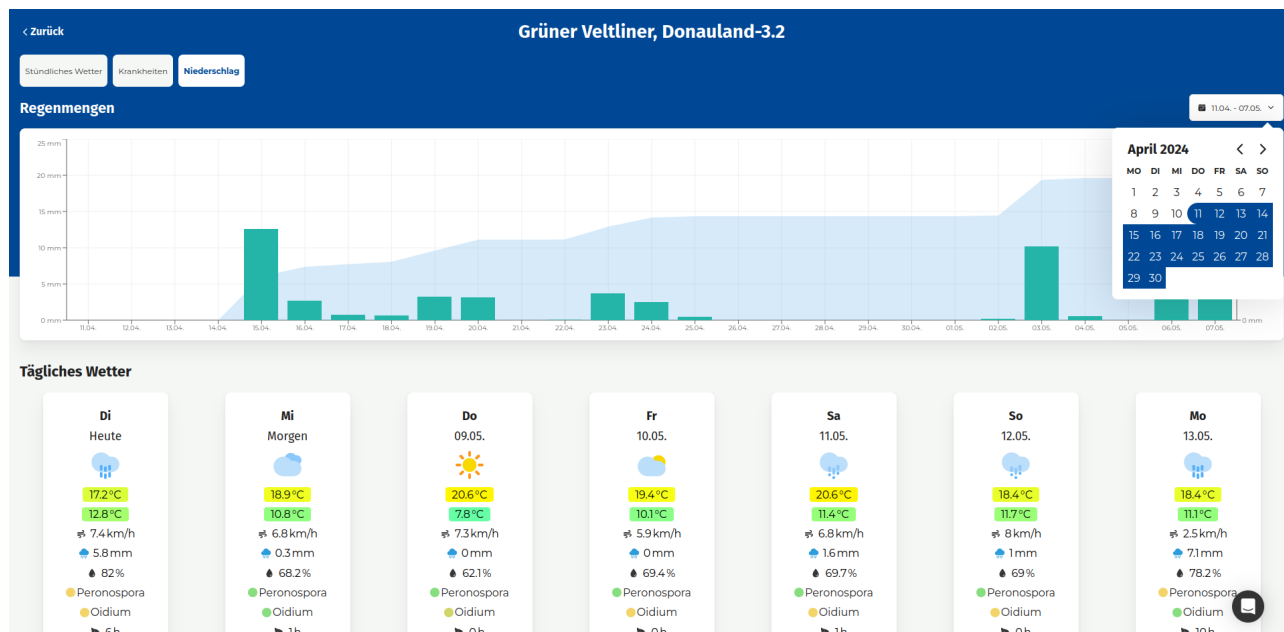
‹ Zurück

Grüner Veltliner, Donauland-3.2

Stündliches Wetter | Krankheiten | Niederschlag

Regenmengen

11.04. - 07.05.

25 mm
20 mm
15 mm
10 mm
5 mm
0 mm

11.04. 12.04. 13.04. 14.04. 15.04. 16.04. 17.04. 18.04. 19.04. 20.04. 21.04. 22.04. 23.04. 24.04. 25.04. 26.04. 27.04. 28.04. 29.04. 30.04. 01.05. 02.05. 03.05. 04.05. 05.05. 06.05. 07.05.

0 mm

April 2024

| MO | DI | MI | DO | FR | SA | SO |
|---|---|---|---|---|---|---|
| 1 | 2 | 3 | 4 | 5 | 6 | 7 |
| 8 | 9 | 10 | 11 | 12 | 13 | 14 |
| 15 | 16 | 17 | 18 | 19 | 20 | 21 |
| 22 | 23 | 24 | 25 | 26 | 27 | 28 |
| 29 | 30 | | | | | |

Tägliches Wetter

Di
Heute
17.2°C
12.8°C
7.4km/h
5.8mm
82%
Peronospora
Oidium
6h

Mi
Morgen
18.9°C
10.8°C
6.8km/h
0.3mm
68.2%
Peronospora
Oidium
1h

Do
09.05.
20.6°C
7.8°C
7.3km/h
0mm
62.1%
Peronospora
Oidium
0h

Fr
10.05.
19.4°C
10.1°C
5.9km/h
0mm
69.4%
Peronospora
Oidium
0h

Sa
11.05.
20.6°C
11.4°C
6.8km/h
1.6mm
69.7%
Peronospora
Oidium
1h

So
12.05.
18.4°C
11.7°C
8km/h
1mm
69%
Peronospora
Oidium
0h

Mo
13.05.
18.4°C
11.1°C
2.5km/h
7.1mm
78.2%
Peronospora
Oidium
10h